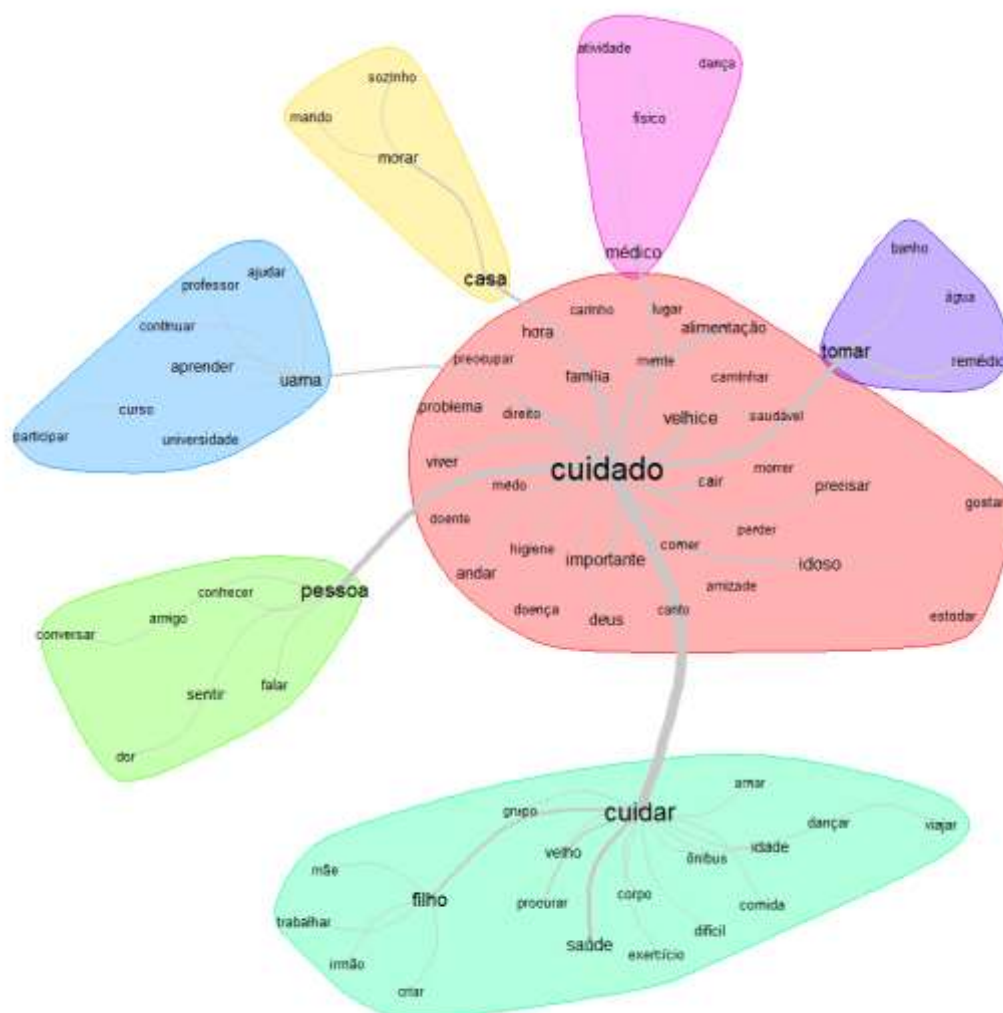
sozinho
marido
morar
casa

atividade
dança
físico
médico

banho
água
tomar
remédio

ajudar
professor
continuar
aprender
uama
curso
participar
universidade

carinho
lugar
hora
alimentação
preocupar
mente
família
caminhar
problema
direito
velhice
saudável
viver
cuidado
morrer
medo
cair
precisar
doente
perder
gostar
higiene
comer
importante
idoso
andar
amizade
doença
deus
canto
estudar

conhecer
pessoa
amigo
conversar
sentir
falar
dor

amar
grupo
cuidar
dançar
viajar
velho
idade
ônibus
mãe
filho
procurar
corpo
comida
trabalhar
difícil
saúde
exercício
irmão
criar